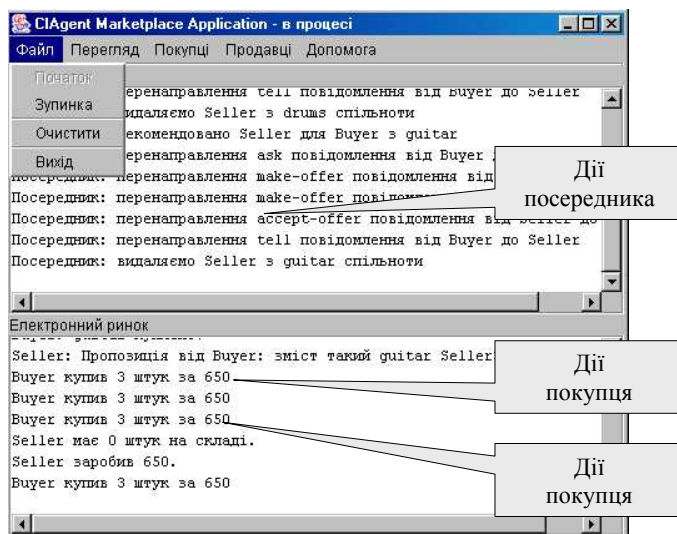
CIAgent Marketplace Application - в процесі

Файл Перегляд Покупці Продавці Допомога

Початок
Зупинка
Очистити
Вихід

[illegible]еренаправлення tell повідомлення від Buyer до Seller
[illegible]идаляємо Seller з drums спільноти
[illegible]екомендовано Seller для Buyer з guitar
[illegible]еренаправлення ask повідомлення від Buyer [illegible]
Посередник: перенаправлення make-offer повідомлення від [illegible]
Посередник: перенаправлення make-offer повідом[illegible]
Посередник: перенаправлення accept-offer повідомлення від Seller до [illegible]
Посередник: перенаправлення tell повідомлення від Buyer до Seller
Посередник: видаляємо Seller з guitar спільноти

Дії посередника

Електронний ринок

Seller: Пропозиція від Buyer: зміст такий guitar Seller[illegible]
Buyer купив 3 штук за 650
Buyer купив 3 штук за 650
Buyer купив 3 штук за 650
Seller має 0 штук на складі.
Seller заробив 650.
Buyer купив 3 штук за 650

Дії покупця

Дії покупця